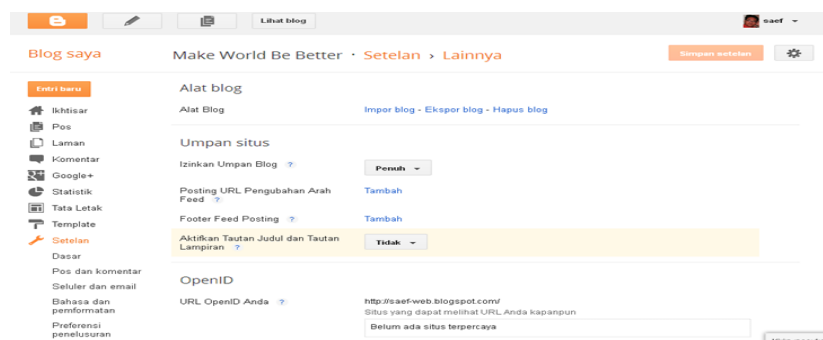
Lihat blog

saef

Blog saya

Make World Be Better · Setelan › Lainnya

Simpan setelan

Entri baru

Ikhtisar

Pos

Laman

Komentar

Google+

Statistik

Tata Letak

Template

Setelan

Dasar

Pos dan komentar

Seluler dan email

Bahasa dan pemformatan

Preferensi penelusuran

Alat blog

Alat Blog

Impor blog - Ekspor blog - Hapus blog

Umpan situs

Izinkan Umpan Blog ?

Penuh

Posting URL Pengubahan Arah Feed ?

Tambah

Footer Feed Posting ?

Tambah

Aktifkan Tautan Judul dan Tautan Lampiran ?

Tidak

OpenID

URL OpenID Anda ?

http://saef-web.blogspot.com/

Situs yang dapat melihat URL Anda kapanpun

Belum ada situs terpercaya